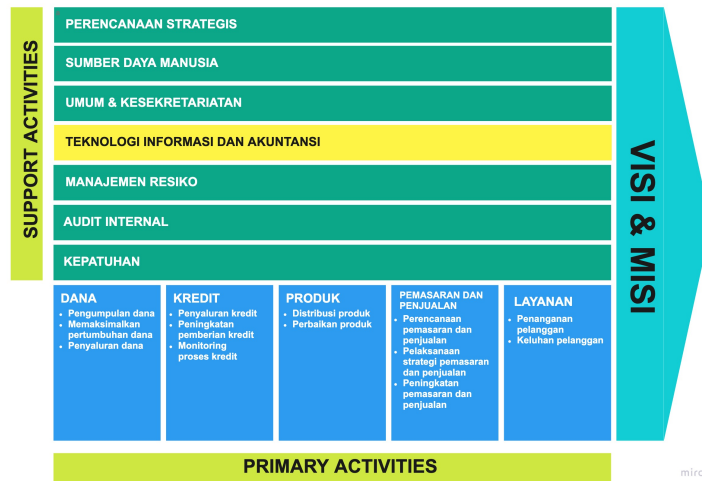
SUPPORT ACTIVITIES

PERENCANAAN STRATEGIS

SUMBER DAYA MANUSIA

UMUM & KESEKRETARIATAN

TEKNOLOGI INFORMASI DAN AKUNTANSI

MANAJEMEN RESIKO

AUDIT INTERNAL

KEPATUHAN

DANA
- Pengumpulan dana
- Memaksimalkan pertumbuhan dana
- Penyaluran dana

KREDIT
- Penyaluran kredit
- Peningkatan pemberian kredit
- Monitoring proses kredit

PRODUK
- Distribusi produk
- Perbaikan produk

PEMASARAN DAN PENJUALAN
- Perencanaan pemasaran dan penjualan
- Pelaksanaan strategi pemasaran dan penjualan
- Peningkatan pemasaran dan penjualan

LAYANAN
- Penanganan pelanggan
- Keluhan pelanggan

VISI & MISI

PRIMARY ACTIVITIES

mirc